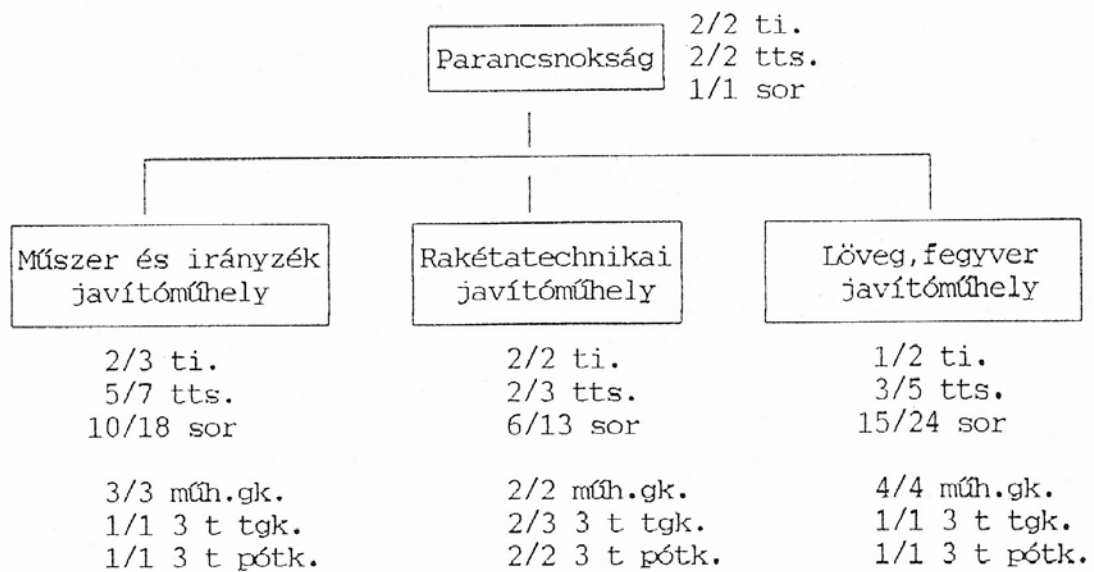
Parancsnokság

2/2 ti.
2/2 tts.
1/1 sor

Műszer és irányzék javítóműhely

2/3 ti.
5/7 tts.
10/18 sor

3/3 műh.gk.
1/1 3 t tgk.
1/1 3 t pótk.

Rakétatechnikai javítóműhely

2/2 ti.
2/3 tts.
6/13 sor

2/2 műh.gk.
2/3 3 t tgk.
2/2 3 t pótk.

Löveg,fegyver javítóműhely

1/2 ti.
3/5 tts.
15/24 sor

4/4 műh.gk.
1/1 3 t tgk.
1/1 3 t pótk.